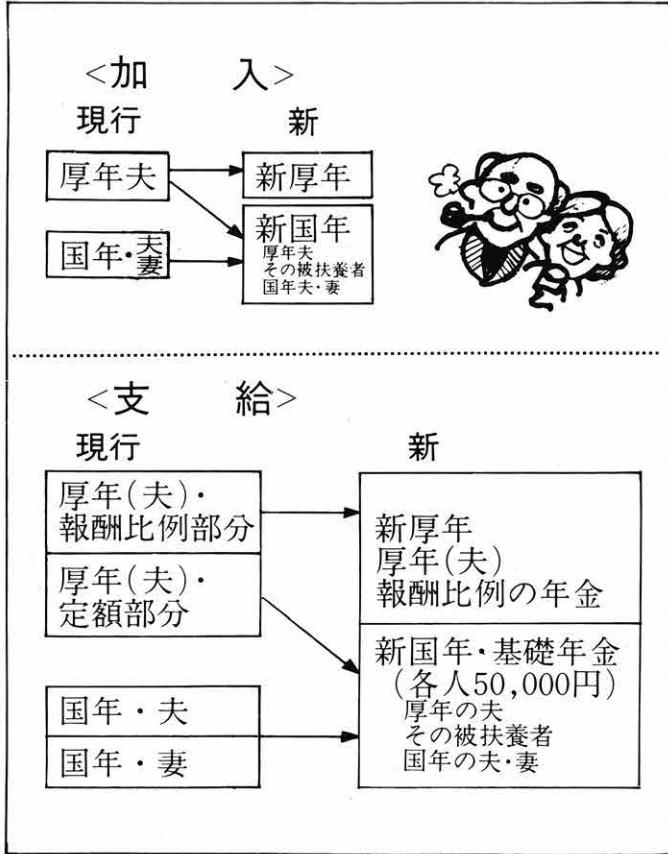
<加 入>

現行

新

厚年夫

新厚年

国年・夫妻

新国年
厚年夫
その被扶養者
国年夫・妻

<支 給>

現行

新

厚年(夫)・報酬比例部分

厚年(夫)・定額部分

新厚年
厚年(夫)
報酬比例の年金

国年・夫

国年・妻

新国年・基礎年金
(各人50,000円)
厚年の夫
その被扶養者
国年の夫・妻